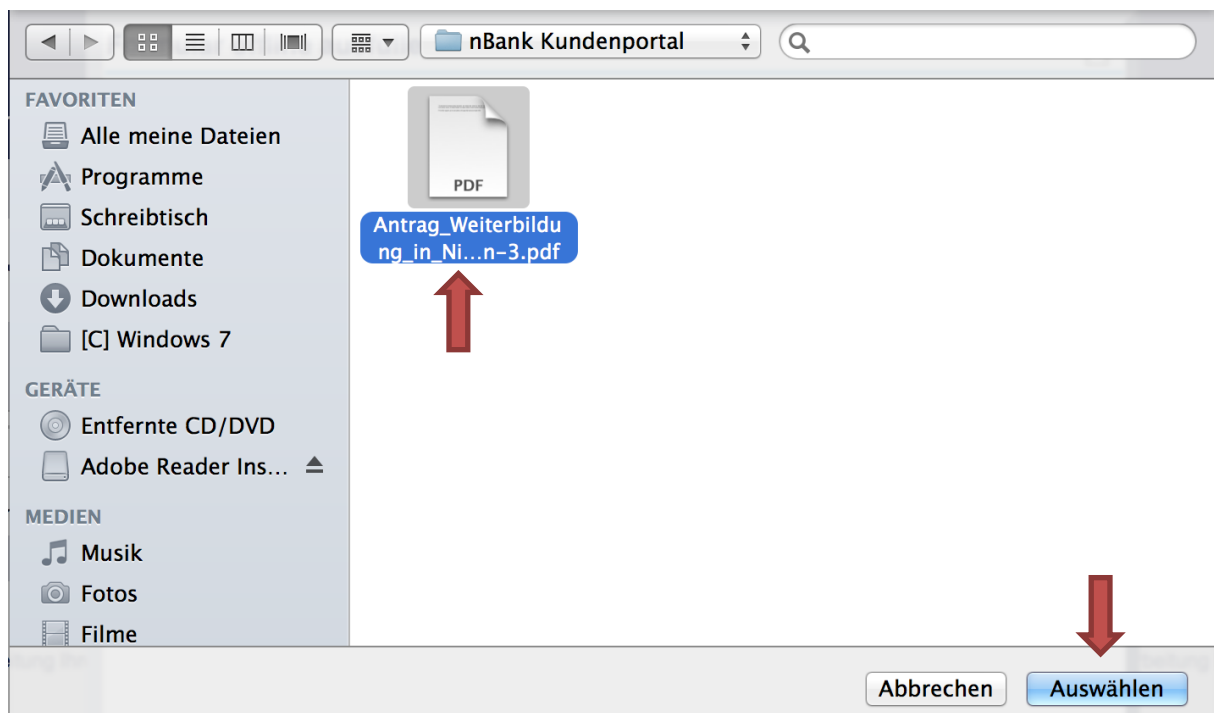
nBank Kundenportal

FAVORITEN
Alle meine Dateien
Programme
Schreibtisch
Dokumente
Downloads
[C] Windows 7

GERÄTE
Entfernte CD/DVD
Adobe Reader Ins...

MEDIEN
Musik
Fotos
Filme

PDF
Antrag_Weiterbildung_in_Ni...n-3.pdf

Abbrechen
Auswählen